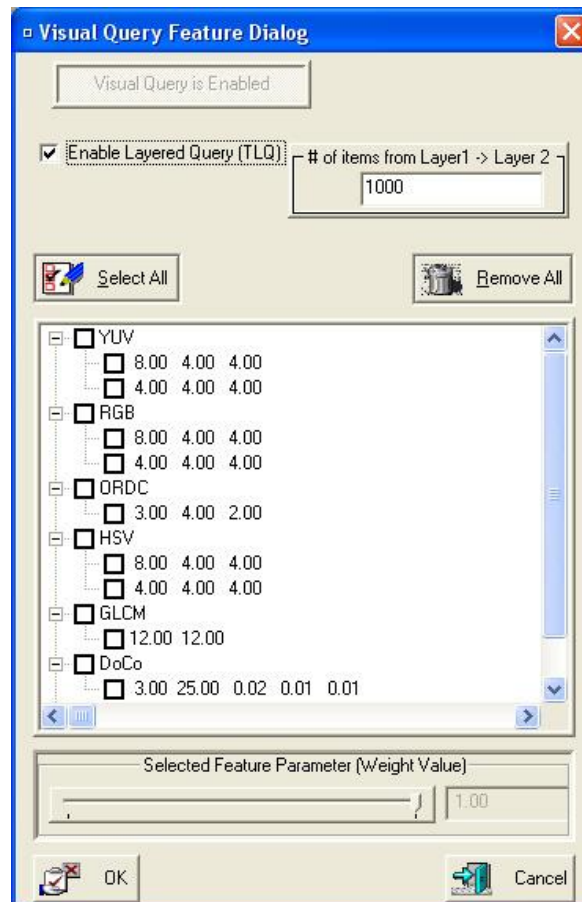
Visual Query Feature Dialog

Visual Query is Enabled

Enable Layered Query (TLQ)

# of items from Layer1 -> Layer 2

1000

Select All

Remove All

YUV
8.00 4.00 4.00
4.00 4.00 4.00
RGB
8.00 4.00 4.00
4.00 4.00 4.00
ORDC
3.00 4.00 2.00
HSV
8.00 4.00 4.00
4.00 4.00 4.00
GLCM
12.00 12.00
DoCo
3.00 25.00 0.02 0.01 0.01

Selected Feature Parameter (Weight Value)

1.00

OK

Cancel